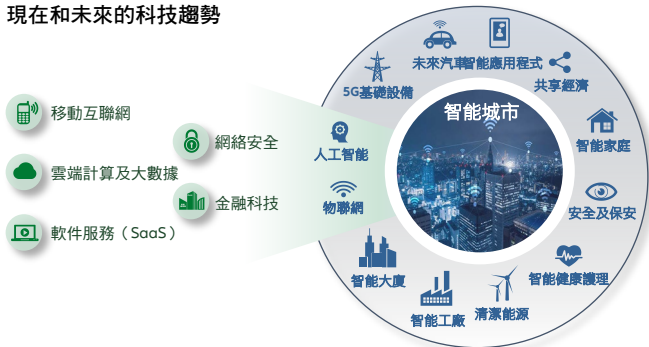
現在和未來的科技趨勢

移動互聯網

網絡安全

雲端計算及大數據

金融科技

軟件服務（SaaS）

智能城市

5G基礎設備

未來汽車

智能應用程式

共享經濟

人工智能

智能家庭

物聯網

安全及保安

智能健康護理

智能大廈

智能工廠

清潔能源